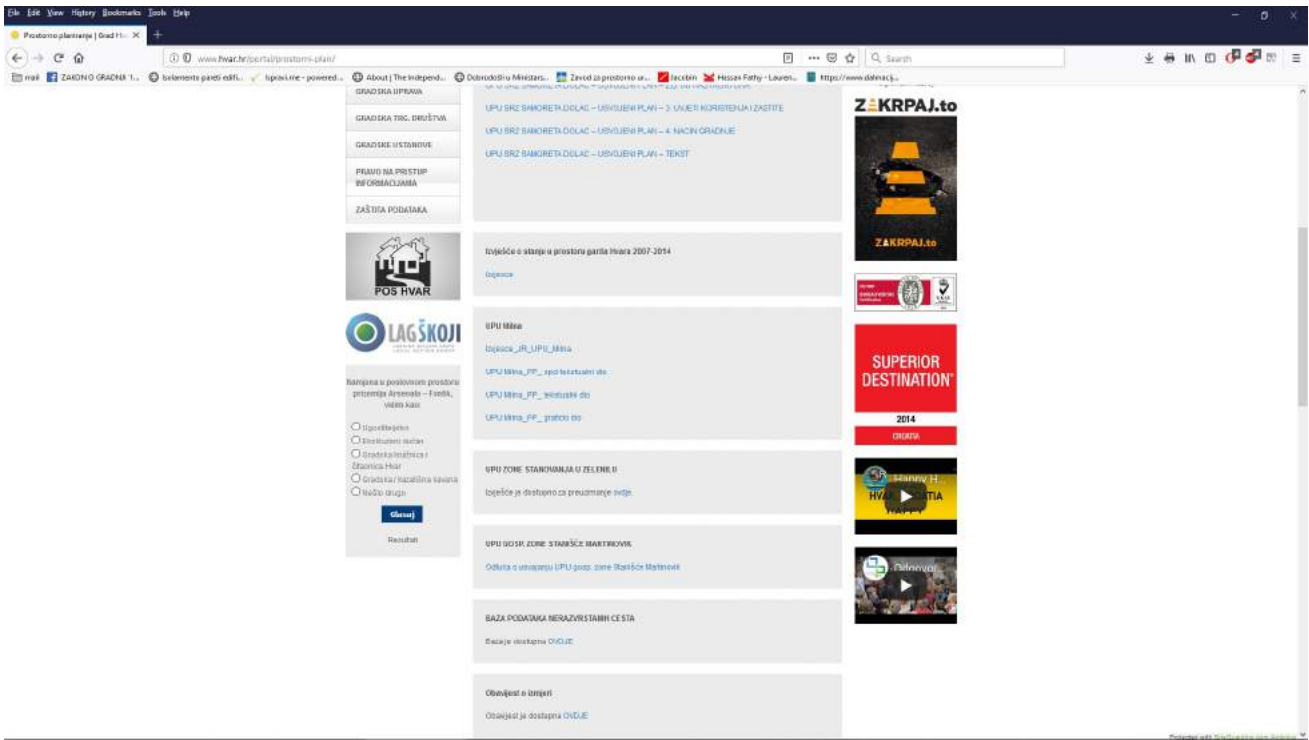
File Edit View History Bookmarks Tools Help

Prostorno planiranje | Grad H... ×

www.hvar.hr/portal/prostorni-plan/

Search

mail ZAKONO GRADNJI ... belamente pareti edifi... lupravi.me - powered... About | The Independ... Dobrodošli u Ministars... Zavod za prostorno ur... Jacobin Hessex Fathy - Lauren... https://www.dalmacij...

GRADSKA UPRAVA

GRADSKA TRG. DRUŠTVA

GRADSKE USTANOVE

PRAVO NA PRISTUP INFORMACIJAMA

ZAŠTITA PODATAKA

POS HVAR

LAG ŠKOJI

Namjena u poslovnom prostoru prizemlja Arsenala – Fontik, vidim kao:

Ugostiteljstvo
Ekskluzivni dućan
Gradska knjižnica i čitaonica Hvar
Gradska / kazališna kavana
Nešto drugo

Glasaj

Rezultati

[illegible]

UPU SRZ SAMORETA DOLAC – USVOJENI PLAN – 3. UVJETI KORIŠTENJA I ZAŠTITE

UPU SRZ SAMORETA DOLAC – USVOJENI PLAN – 4. NAČIN GRADNJE

UPU SRZ SAMORETA DOLAC – USVOJENI PLAN – TEKST

Izvješće o stanju u prostoru grada Hvara 2007-2014

Izvješće

UPU Mlina

Izvjesce_JR_UPU_Mlina

UPU Mlina_PP_ opći tekstualni dio

UPU Mlina_PP_ tekstualni dio

UPU Mlina_PP_ grafički dio

UPU ZONE STANOVANJA U ZELENILU

Izvješće je dostupno za preuzimanje ovdje.

UPU GOSP. ZONE STANIŠĆE MARTINOVIK

Odluka o usvajanju UPU gosp. zone Stanišće Martinovik

BAZA PODATAKA NERAZVRSTANIH CESTA

Baza je dostupna OVDJE

Obavijest o izmjeni

Obavijest je dostupna OVDJE

ZAKRPAJ.to

ZAKRPAJ.to

SUPERIOR DESTINATION

2014

CROATIA

Happy H...
HVAR CROATIA HAPPY

Odgovor...